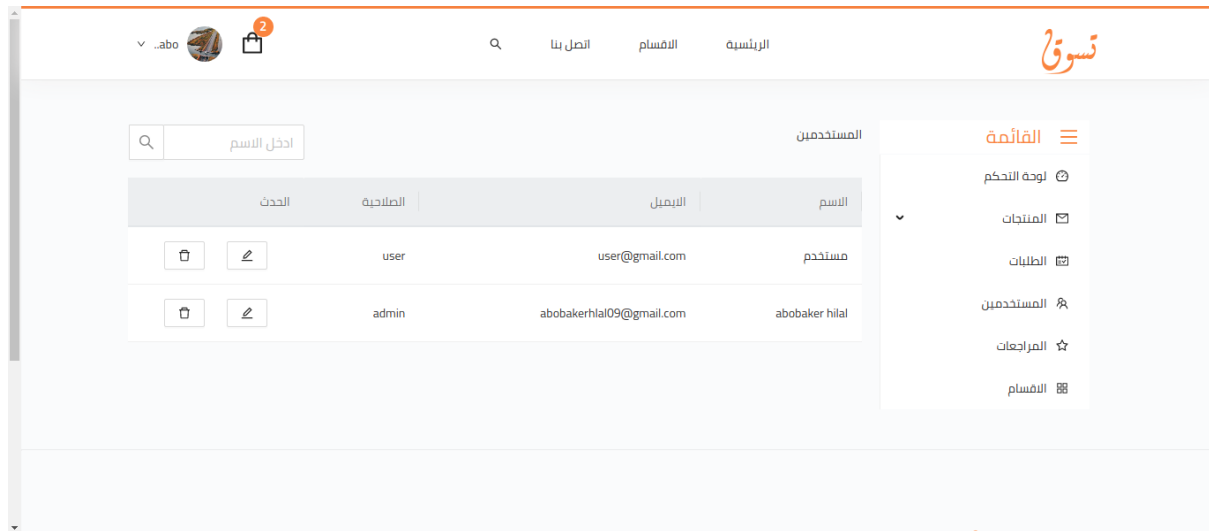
تسوق

الرئيسية الاقسام اتصل بنا

2

abo..

القائمة

لوحة التحكم

المنتجات

الطلبات

المستخدمين

المراجعات

الاقسام

المستخدمين

ادخل الاسم

| الاسم | الايميل | الصلاحية | الحدث |
|---|---|---|---|
| مستخدم | user@gmail.com | user | |
| abobaker hilal | abobakerhlal09@gmail.com | admin | |